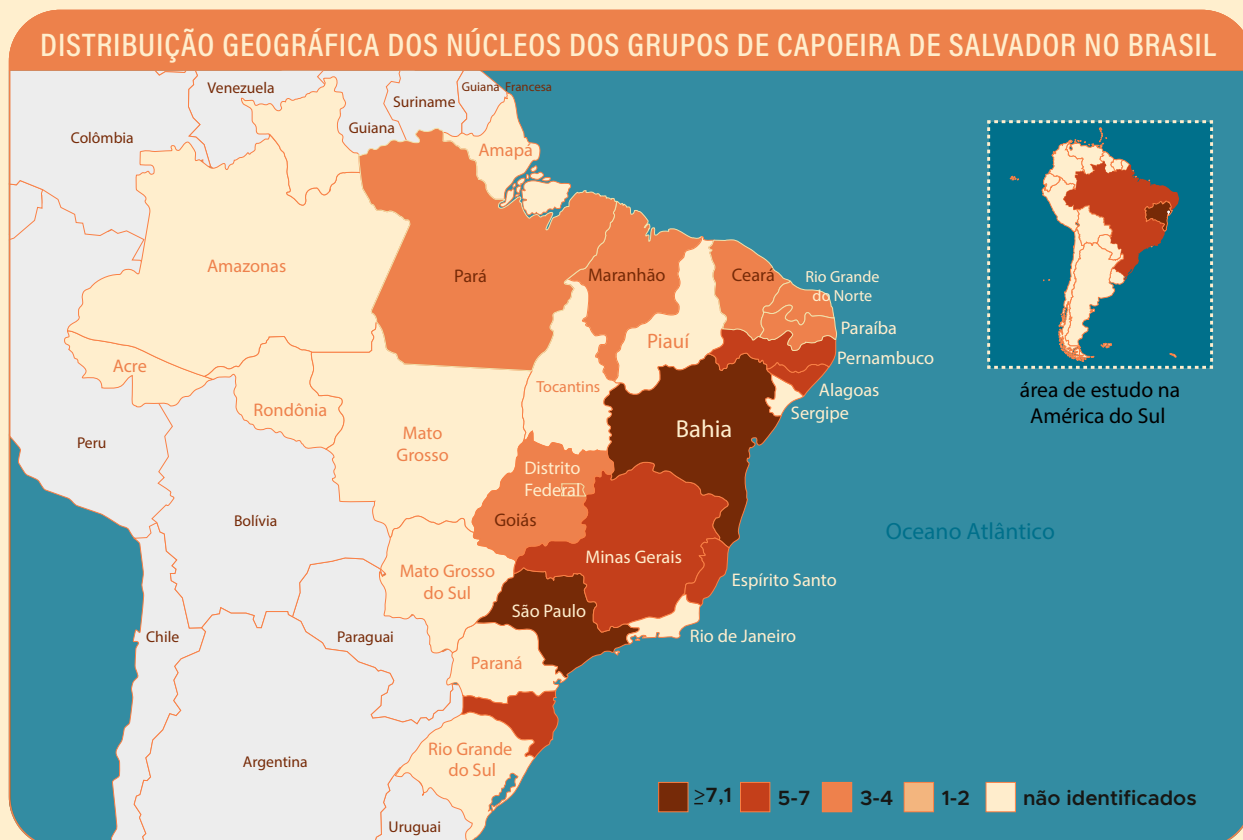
DISTRIBUIÇÃO GEOGRÁFICA DOS NÚCLEOS DOS GRUPOS DE CAPOEIRA DE SALVADOR NO BRASIL

Venezuela
Suriname
Guiana Francesa
Guiana
Colômbia
Amapá
Amazonas
Pará
Maranhão
Ceará
Rio Grande do Norte
Paraíba
Pernambuco
Alagoas
Sergipe
Piauí
Acre
Tocantins
Rondônia
Peru
Mato Grosso
Bahia
Distrito Federal
Goiás
Bolívia
Oceano Atlântico
Minas Gerais
Mato Grosso do Sul
Espírito Santo
São Paulo
Chile
Paraguai
Rio de Janeiro
Paraná
Rio Grande do Sul
Argentina
Uruguai

área de estudo na América do Sul

≥7,1
5-7
3-4
1-2
não identificados